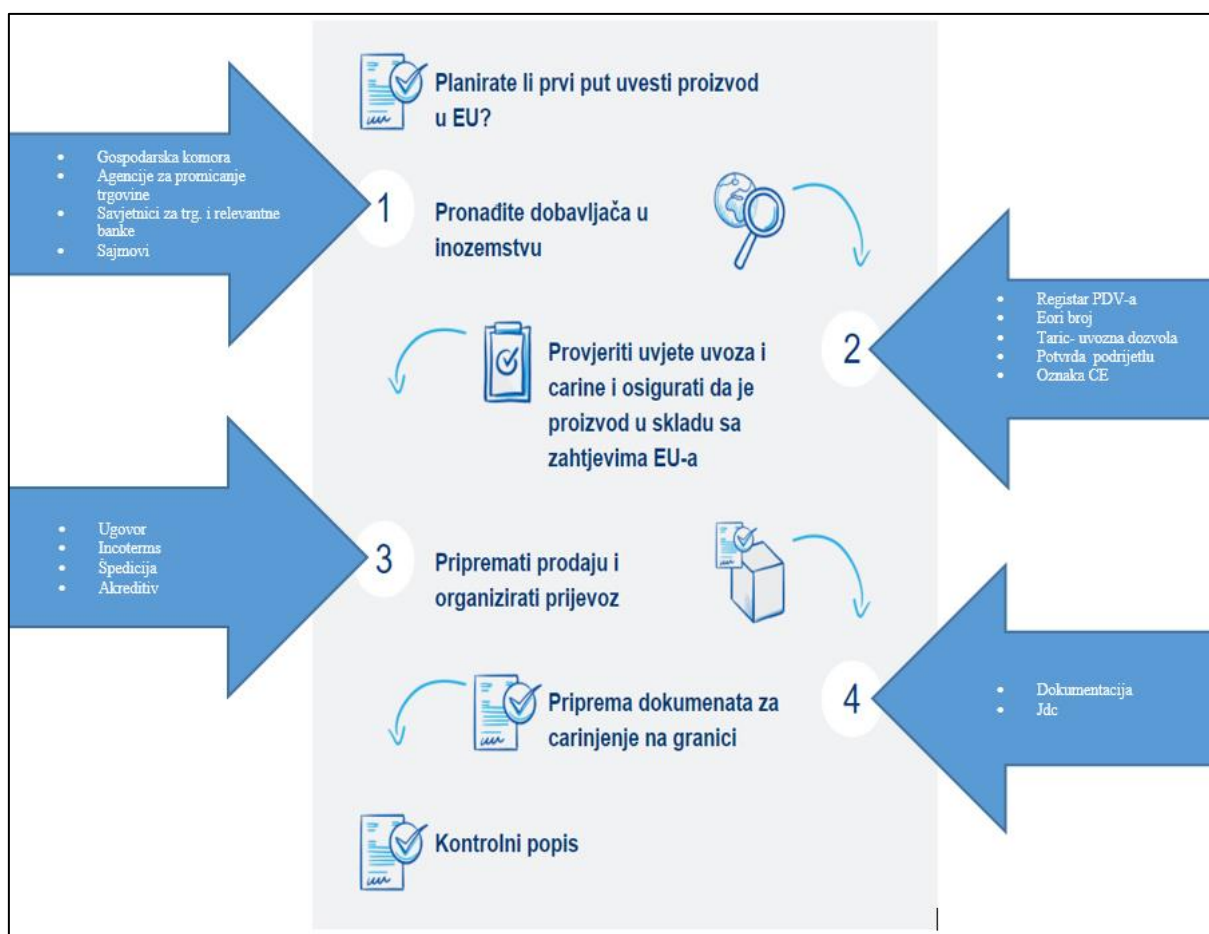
Planirate li prvi put uvesti proizvod u EU?

- Gospodarska komora
- Agencije za promicanje trgovine
- Savjetnici za trg. i relevantne banke
- Sajmovi

1 Pronađite dobavljača u inozemstvu

- Registar PDV-a
- Eori broj
- Taric- uvozna dozvola
- Potvrda podrijetlu
- Oznaka CE

2 Provjeriti uvjete uvoza i carine i osigurati da je proizvod u skladu sa zahtjevima EU-a

- Ugovor
- Incoterms
- Špedicija
- Akreditiv

3 Pripremati prodaju i organizirati prijevoz

- Dokumentacija
- Jdc

4 Priprema dokumenata za carinjenje na granici

Kontrolni popis